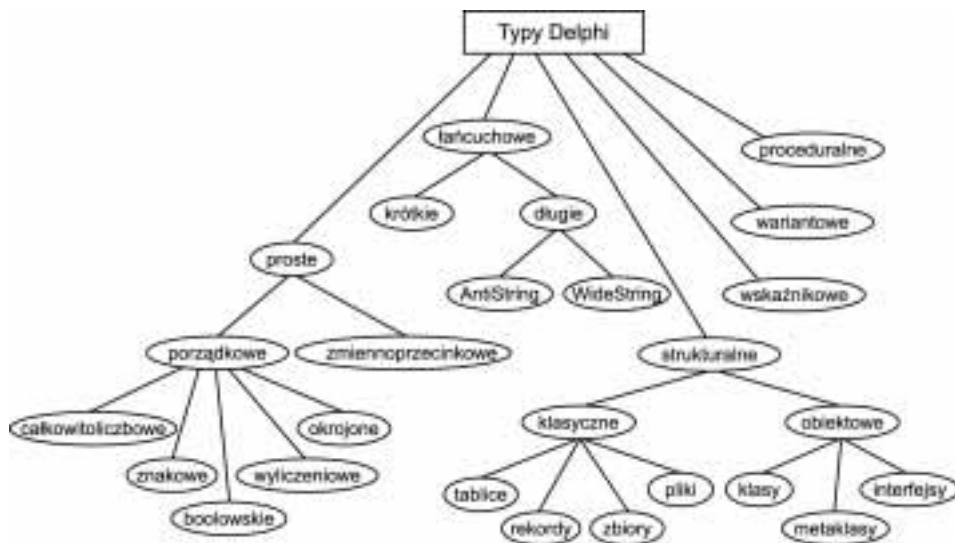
Typy Delphi

łańcuchowe

proceduralne

krótkie

długie

wariantowe

proste

AnsiString

WideString

wskaźnikowe

porządkowe

zmiennoprzecinkowe

strukturalne

całkowitoliczbowe

okrojone

klasyczne

obiektowe

znakowe

wyliczeniowe

tablice

pliki

klasy

interfejsy

boolowskie

rekordy

zbiory

metaklasy